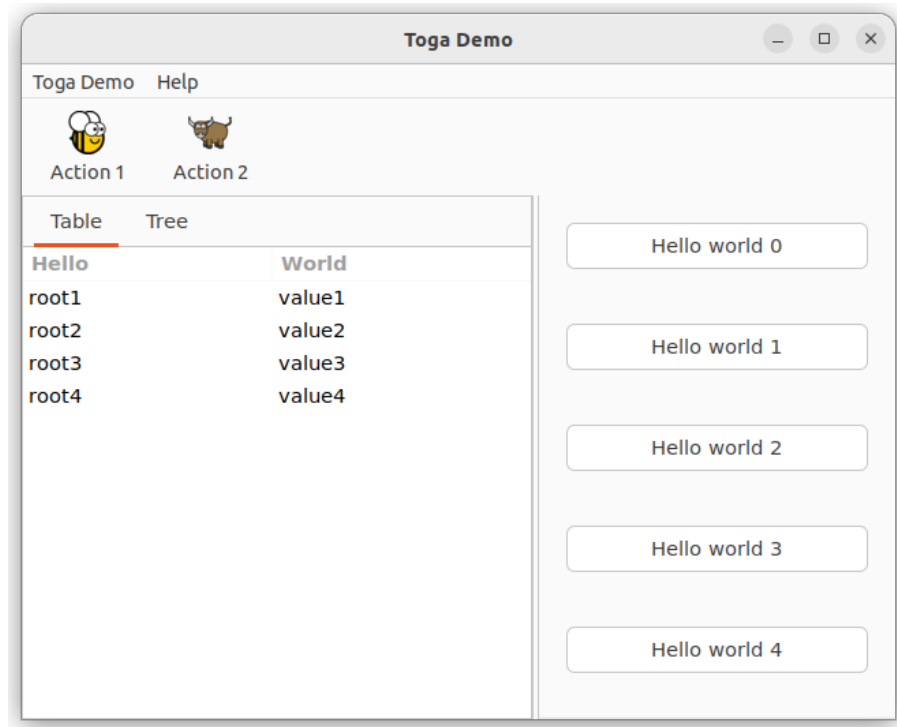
Toga Demo

Toga Demo Help

Action 1 Action 2

Table Tree

| Hello | World |
|---|---|
| root1 | value1 |
| root2 | value2 |
| root3 | value3 |
| root4 | value4 |

Hello world 0

Hello world 1

Hello world 2

Hello world 3

Hello world 4